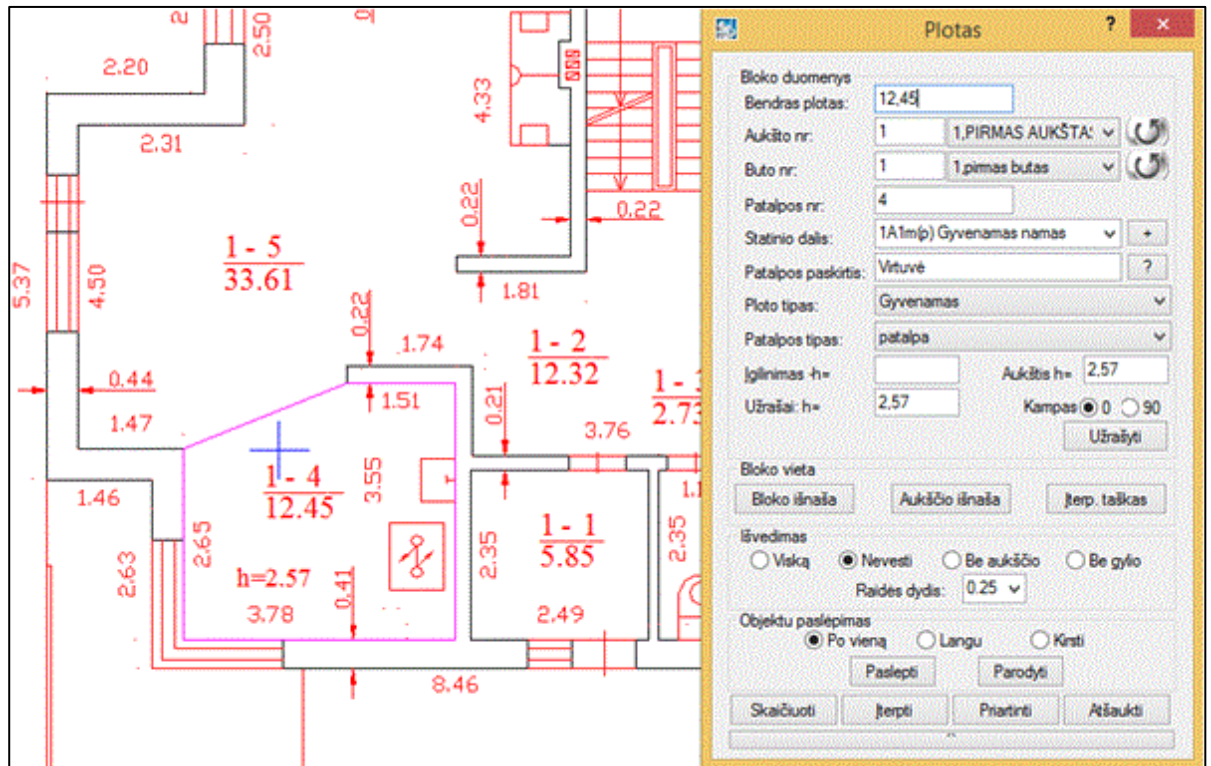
2.50

2.20

2.31

4.33

0.22

0.22

5.37

4.50

1 - 5
33.61

1.81

0.22

1.74

1 - 2
12.32

1 - 
2.73

0.44

1.51

0.21

1.47

3.76

1 - 4
12.45

3.55

1.46

1 - 1
5.85

2.65

2.35

2.35

2.63

h=2.57

0.41

3.78

2.49

8.46

Plotas

?

×

Bloko duomenys

Bendras plotas: 12,45

Aukšto nr: 1 1,PIRMAS AUKŠTA

Buto nr: 1 1,pirmas butas

Patalpos nr: 4

Statinio dalis: 1A1m(p) Gyvenamas namas +

Patalpos paskirtis: Virtuvė ?

Ploto tipas: Gyvenamas

Patalpos tipas: patalpa

Įgilinimas -h=

Aukštis h= 2.57

Užrašai: h= 2.57

Kampas 0 90

Užrašyti

Bloko vieta

Bloko išnaša

Aukščio išnaša

Įterp. taškas

Išvedimas

Viską

Nevesti

Be aukščio

Be gylio

Raidės dydis: 0.25

Objektų paslėpimas

Po vieną

Langu

Kirsti

Paslepti

Parodyti

Skaičiuoti

Įterpti

Priartinti

Atšaukti